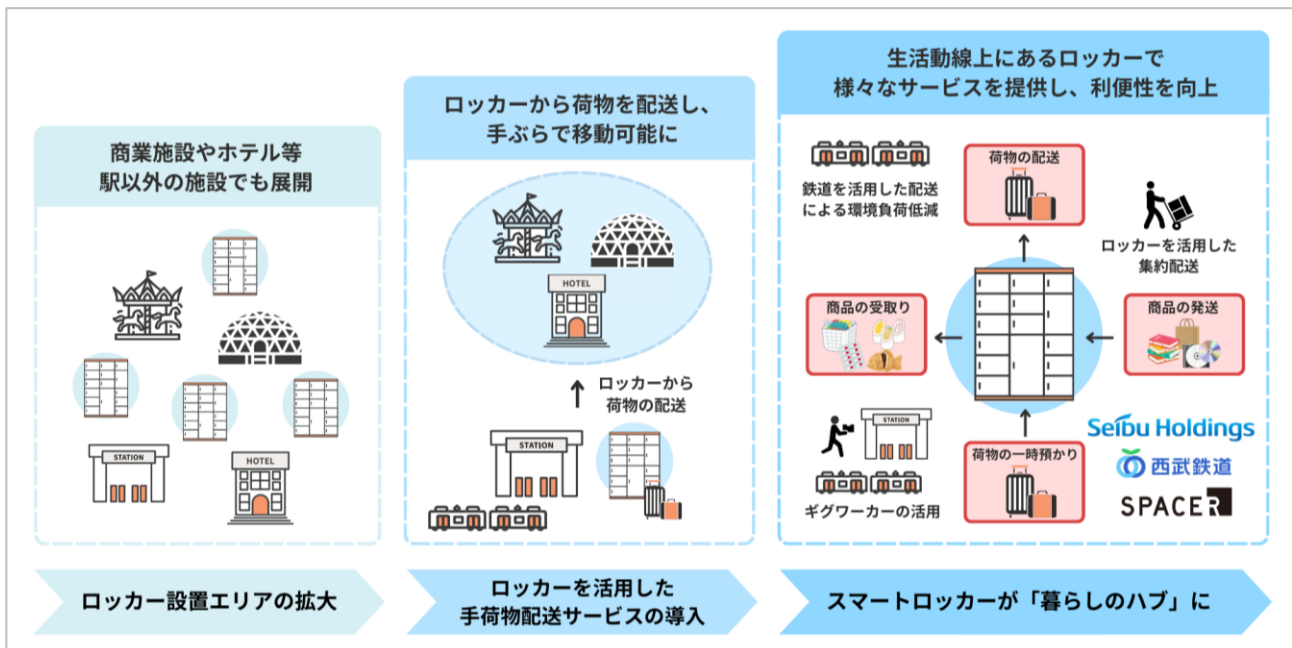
商業施設やホテル等
駅以外の施設でも展開

STATION

HOTEL

ロッカー設置エリアの拡大

ロッカーから荷物を配送し、
手ぶらで移動可能に

HOTEL

ロッカーから
荷物の配送

STATION

ロッカーを活用した
手荷物配送サービスの導入

生活動線上にあるロッカーで
様々なサービスを提供し、利便性を向上

鉄道を活用した配送
による環境負荷低減

荷物の配送

ロッカーを活用した
集約配送

商品の受取り

商品の発送

STATION

ギグワーカーの活用

荷物の一時預かり

Seibu Holdings

西武鉄道

SPACER

スマートロッカーが「暮らしのハブ」に